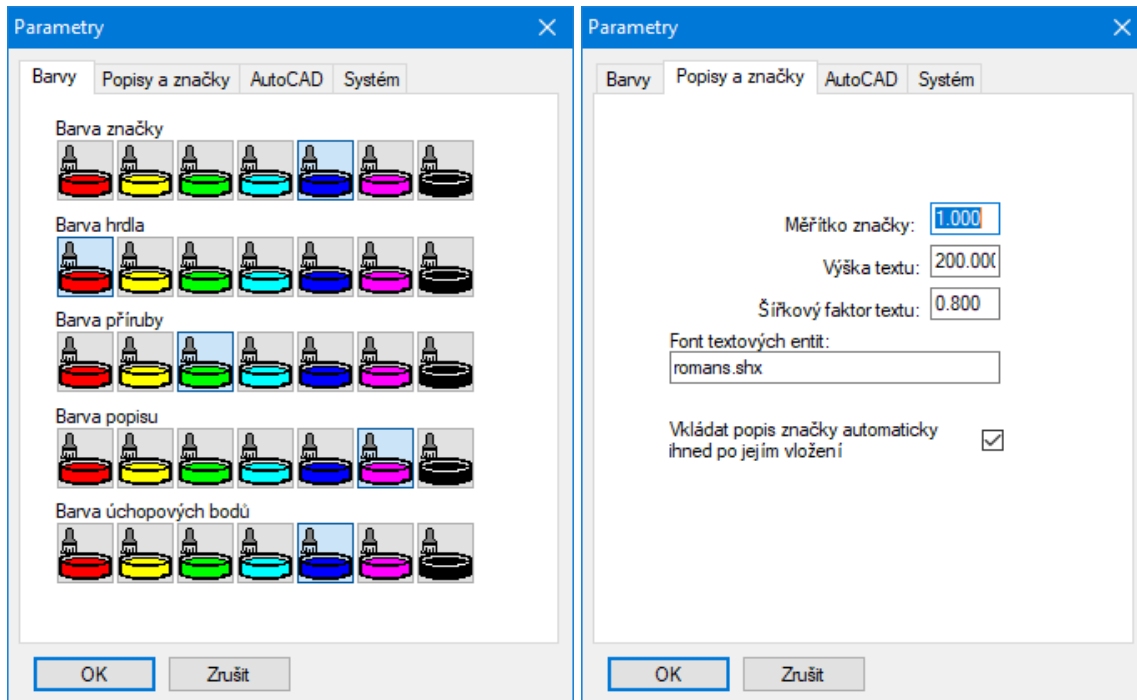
Parametry

Barvy | Popisy a značky | AutoCAD | Systém

Barva značky

Barva hrdla

Barva příruby

Barva popisu

Barva úchopových bodů

OK | Zrušit

Parametry

Barvy | Popisy a značky | AutoCAD | Systém

Měřítko značky: 1.000

Výška textu: 200.00(

Šířkový faktor textu: 0.800

Font textových entit:

romans.shx

Vkládat popis značky automaticky ihned po jejím vložení

OK | Zrušit